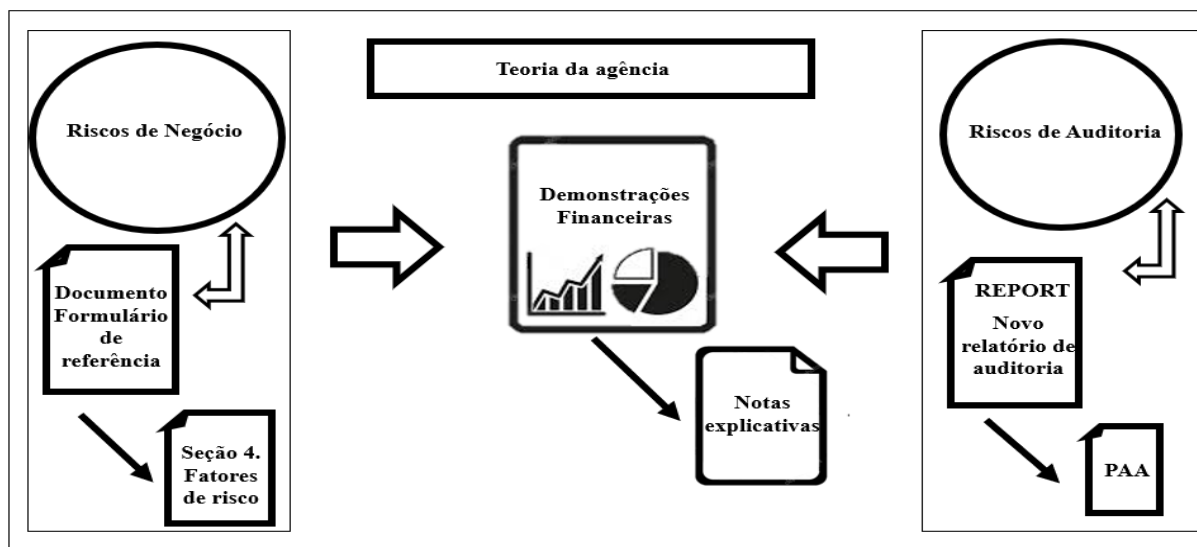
Teoria da agência

Riscos de Negócio

Documento Formulário de referência

Seção 4. Fatores de risco

Demonstrações Financeiras

Notas explicativas

Riscos de Auditoria

REPORT Novo relatório de auditoria

PAA